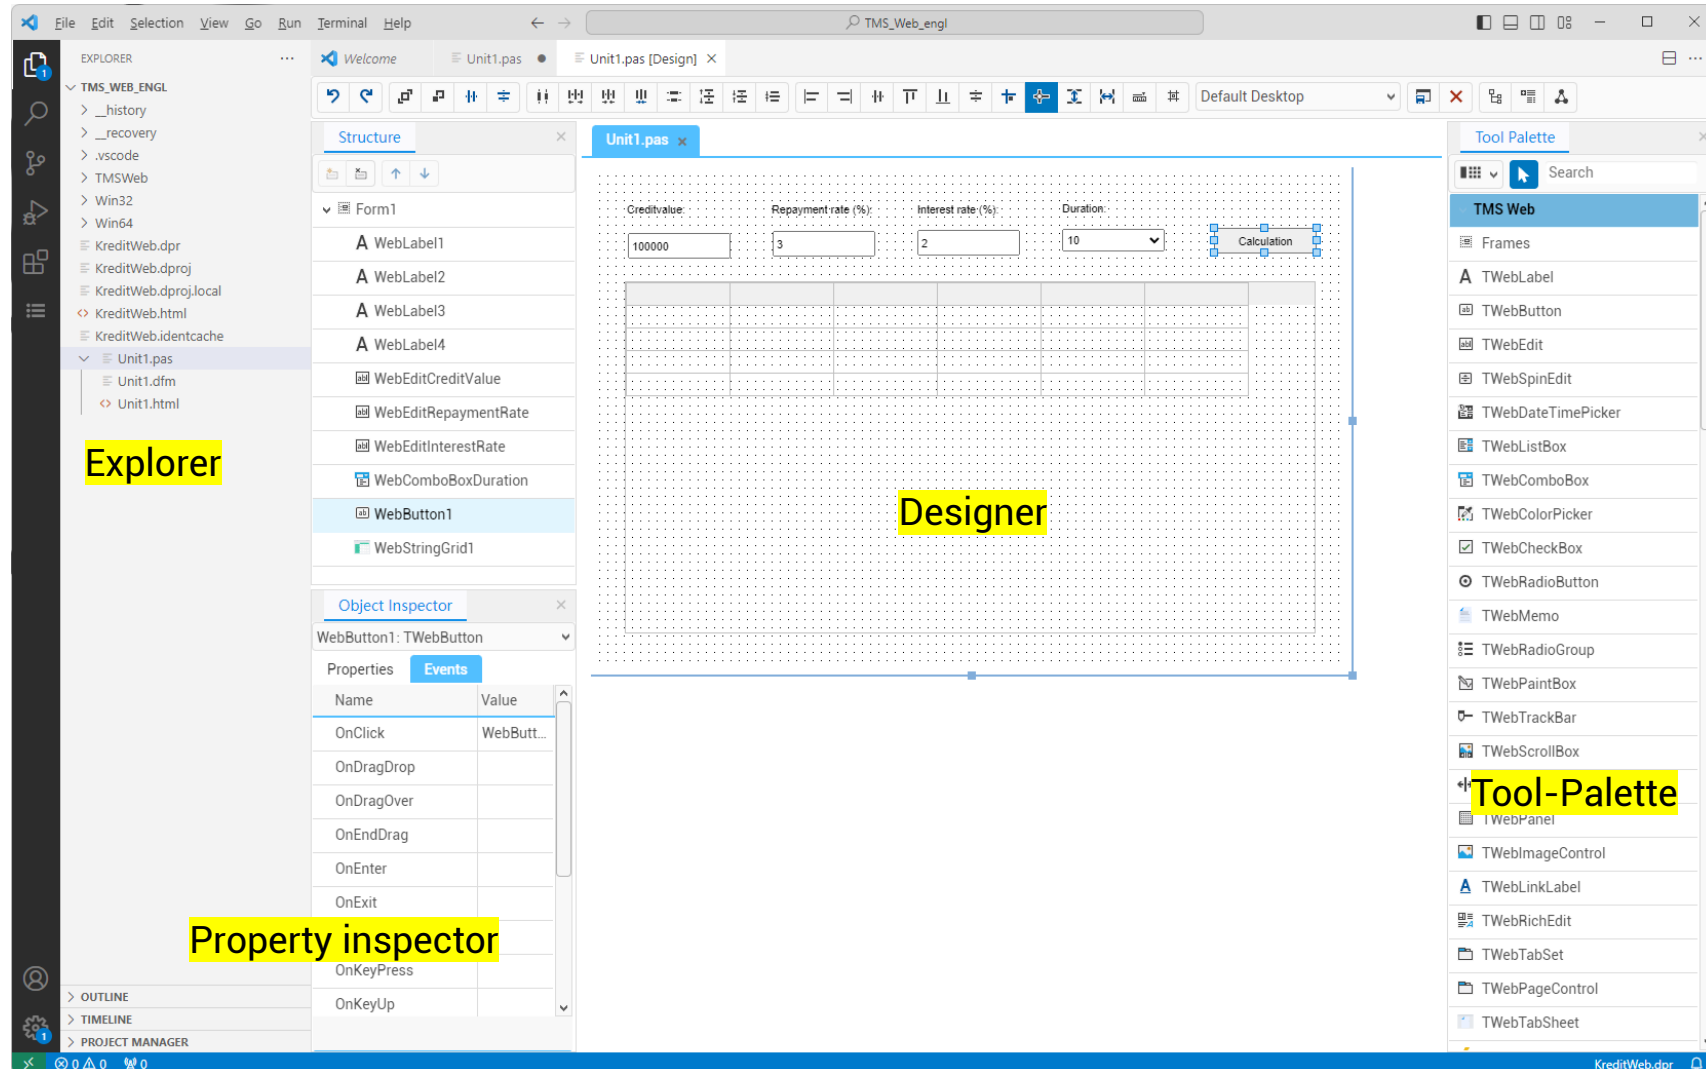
File Edit Selection View Go Run Terminal Help

TMS_Web_engl

EXPLORER ...

TMS_WEB_ENGL
__history
__recovery
.vscode
TMSWeb
Win32
Win64
KreditWeb.dpr
KreditWeb.dproj
KreditWeb.dproj.local
KreditWeb.html
KreditWeb.identcache
Unit1.pas
Unit1.dfm
Unit1.html

Explorer

OUTLINE
TIMELINE
PROJECT MANAGER

Welcome
Unit1.pas
Unit1.pas [Design]

Default Desktop

Structure

Form1
WebLabel1
WebLabel2
WebLabel3
WebLabel4
WebEditCreditValue
WebEditRepaymentRate
WebEditInterestRate
WebComboBoxDuration
WebButton1
WebStringGrid1

Object Inspector

WebButton1: TWebButton

Properties Events

| Name | Value |
|---|---|
| OnClick | WebButt... |
| OnDragDrop | |
| OnDragOver | |
| OnEndDrag | |
| OnEnter | |
| OnExit | |
| OnKeyPress | |
| OnKeyUp | |

Property inspector

Unit1.pas

Creditvalue: Repayment rate (%): Interest rate (%): Duration:
100000 3 2 10 Calculation

Designer

Tool Palette

Search

TMS Web
Frames
TWebLabel
TWebButton
TWebEdit
TWebSpinEdit
TWebDateTimePicker
TWebListBox
TWebComboBox
TWebColorPicker
TWebCheckBox
TWebRadioButton
TWebMemo
TWebRadioGroup
TWebPaintBox
TWebTrackBar
TWebScrollBox
Tool-Palette
TWebPanel
TWebImageControl
TWebLinkLabel
TWebRichEdit
TWebTabSet
TWebPageControl
TWebTabSheet

0 0 0
KreditWeb.dpr